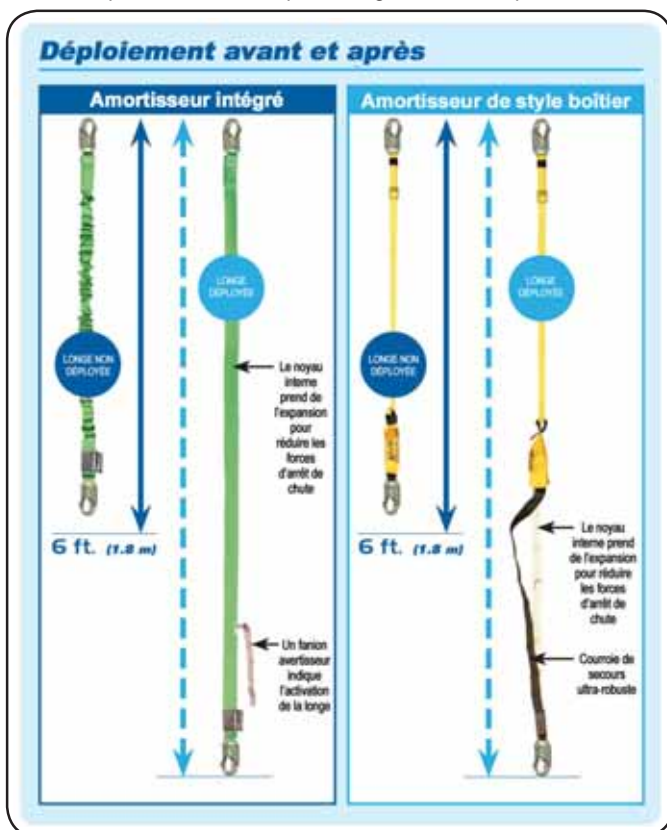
Déploiement avant et après

Amortisseur intégré

LONGE NON DÉPLOYÉE

LONGE DÉPLOYÉE

Le noyau interne prend de l'expansion pour réduire les forces d'arrêt de chute

Un fanion avertisseur indique l'activation de la longe

6 ft. (1.8 m)

Amortisseur de style boîtier

LONGE NON DÉPLOYÉE

LONGE DÉPLOYÉE

Le noyau interne prend de l'expansion pour réduire les forces d'arrêt de chute

Courroie de secours ultra-robuste

6 ft. (1.8 m)